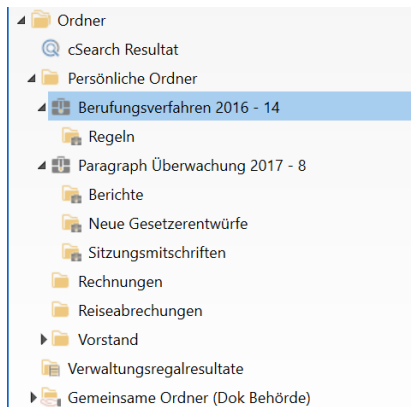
Ordner
cSearch Resultat
Persönliche Ordner
Berufungsverfahren 2016 - 14
Regeln
Paragraph Überwachung 2017 - 8
Berichte
Neue Gesetzerentwürfe
Sitzungsmitschriften
Rechnungen
Reiseabrechungen
Vorstand
Verwaltungsregalresultate
Gemeinsame Ordner (Dok Behörde)